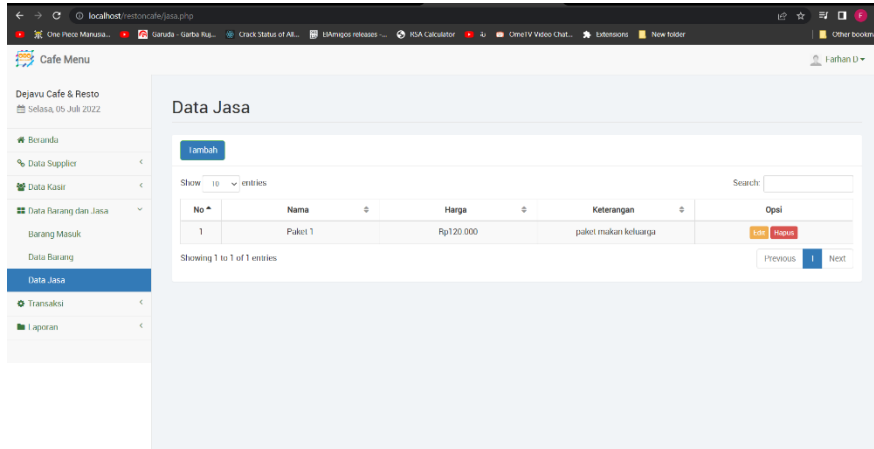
localhost/restoncafe/jasa.php

One Piece Manusia... Garuda - Garba Ruj... Crack Status of All... ElAmigos releases -... RSA Calculator 4 OmeTV Video Chat... Extensions New folder Other bookma

Cafe Menu

Farhan D

Dejavu Cafe & Resto
Selasa, 05 Juli 2022

Beranda
Data Supplier
Data Kasir
Data Barang dan Jasa
Barang Masuk
Data Barang
Data Jasa
Transaksi
Laporan

Data Jasa

Tambah

Show 10 entries

Search:

| No | Nama | Harga | Keterangan | Opsi |
|---|---|---|---|---|
| 1 | Paket 1 | Rp120.000 | paket makan keluarga | Edit Hapus |

Showing 1 to 1 of 1 entries

Previous 1 Next